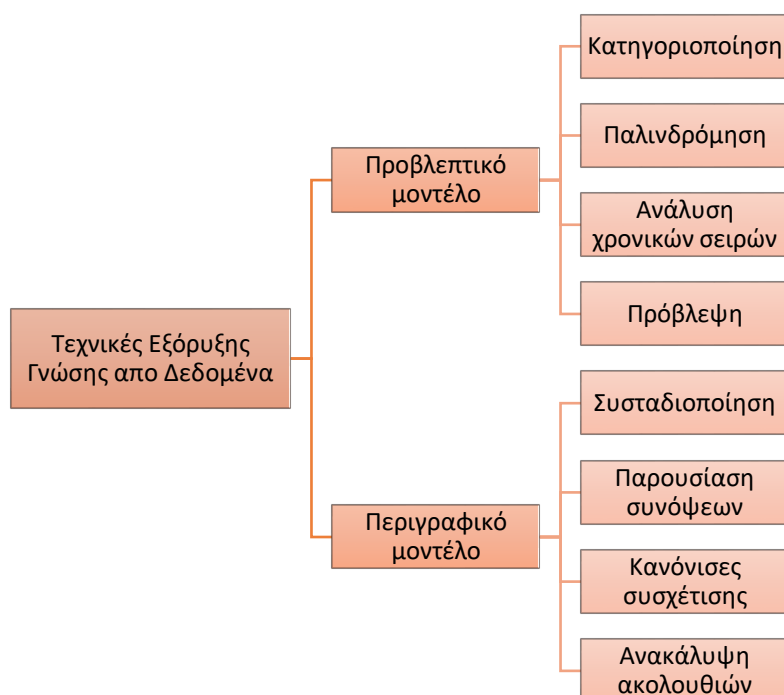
Τεχνικές Εξόρυξης Γνώσης απο Δεδομένα

Προβλεπτικό μοντέλο

Κατηγοριοποίηση

Παλινδρόμηση

Ανάλυση χρονικών σειρών

Πρόβλεψη

Περιγραφικό μοντέλο

Συσταδιοποίηση

Παρουσίαση συνόψεων

Κανόνισες συσχέτισης

Ανακάλυψη ακολουθιών